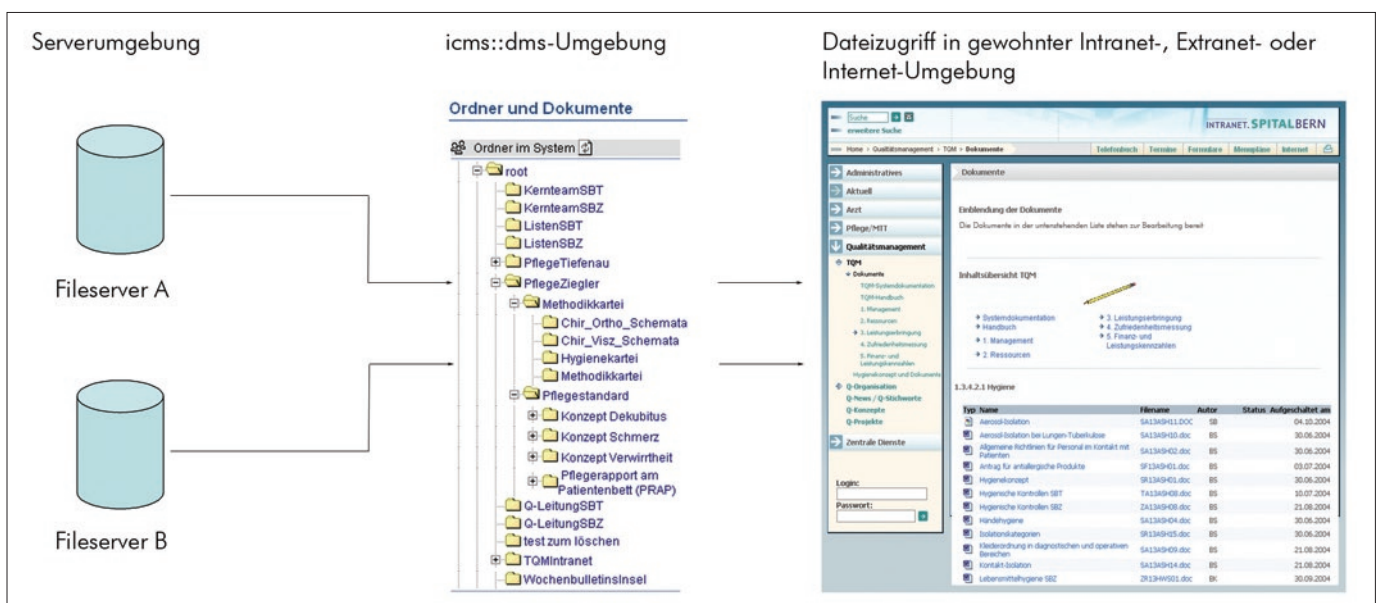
Serverumgebung

Fileserver A

Fileserver B

icms::dms-Umgebung

Ordner und Dokumente

Ordner im System

root
KernteamSBT
KernteamSBZ
ListenSBT
ListenSBZ
PflegeTiefenau
PflegeZiegler
Methodikkartei
Chir_Ortho_Schemata
Chir_Visz_Schemata
Hygienekartei
Methodikkartei
Pflegestandard
Konzept Dekubitus
Konzept Schmerz
Konzept Verwirrtheit
Pflegerapport am Patientenbett (PRAP)
Q-LeitungSBT
Q-LeitungSBZ
test zum löschen
TQMIntranet
WochenbulletinsInsel

Dateizugriff in gewohnter Intranet-, Extranet- oder Internet-Umgebung

Suche
erweiterte Suche
INTRANET.SPITALBERN
Home > Qualitätsmanagement > TQM > Dokumente
Telefonbuch Termine Formulare Menupläne Internet

Administratives
Aktuell
Arzt
Pflege/MTT
Qualitätsmanagement
TQM
Dokumente
TQM-Systemdokumentation
TQM-Handbuch
1. Management
2. Ressourcen
3. Leistungserbringung
4. Zufriedenheitsmessung
5. Finanz- und Leistungskennzahlen
Hygienekonzept und Dokumente
Q-Organisation
Q-News / Q-Stichworte
Q-Konzepte
Q-Projekte
Zentrale Dienste
Login:
Passwort:

Dokumente

Einblendung der Dokumente
Die Dokumente in der untenstehenden Liste stehen zur Bearbeitung bereit

Inhaltsübersicht TQM

Systemdokumentation
Handbuch
1. Management
2. Ressourcen
3. Leistungserbringung
4. Zufriedenheitsmessung
5. Finanz- und Leistungskennzahlen

1.3.4.2.1 Hygiene

| Typ | Name | Filename | Autor | Status | Aufgeschaltet am |
|---|---|---|---|---|---|
| | Aerosol-Isolation | SA13ASH11.DOC | SB | | 04.10.2004 |
| | Aerosol-Isolation bei Lungen-Tuberkulose | SA13ASH10.doc | BS | | 30.06.2004 |
| | Allgemeine Richtlinien für Personal im Kontakt mit Patienten | SA13ASH02.doc | BS | | 30.06.2004 |
| | Antrag für antiallergische Produkte | SF13ASH01.doc | BS | | 03.07.2004 |
| | Hygienekonzept | SR13ASH01.doc | BS | | 30.06.2004 |
| | Hygienische Kontrollen SBT | TA13ASH08.doc | BS | | 10.07.2004 |
| | Hygienische Kontrollen SBZ | ZA13ASH08.doc | BS | | 21.08.2004 |
| | Händehygiene | SA13ASH04.doc | BS | | 30.06.2004 |
| | Isolationskategorien | SR13ASH15.doc | BS | | 30.06.2004 |
| | Kleiderordnung in diagnostischen und operativen Bereichen | SA13ASH09.doc | BS | | 21.08.2004 |
| | Kontakt-Isolation | SA13ASH14.doc | BS | | 21.08.2004 |
| | Lebensmittelhygiene SBZ | ZR13HW501.doc | BK | | 30.09.2004 |